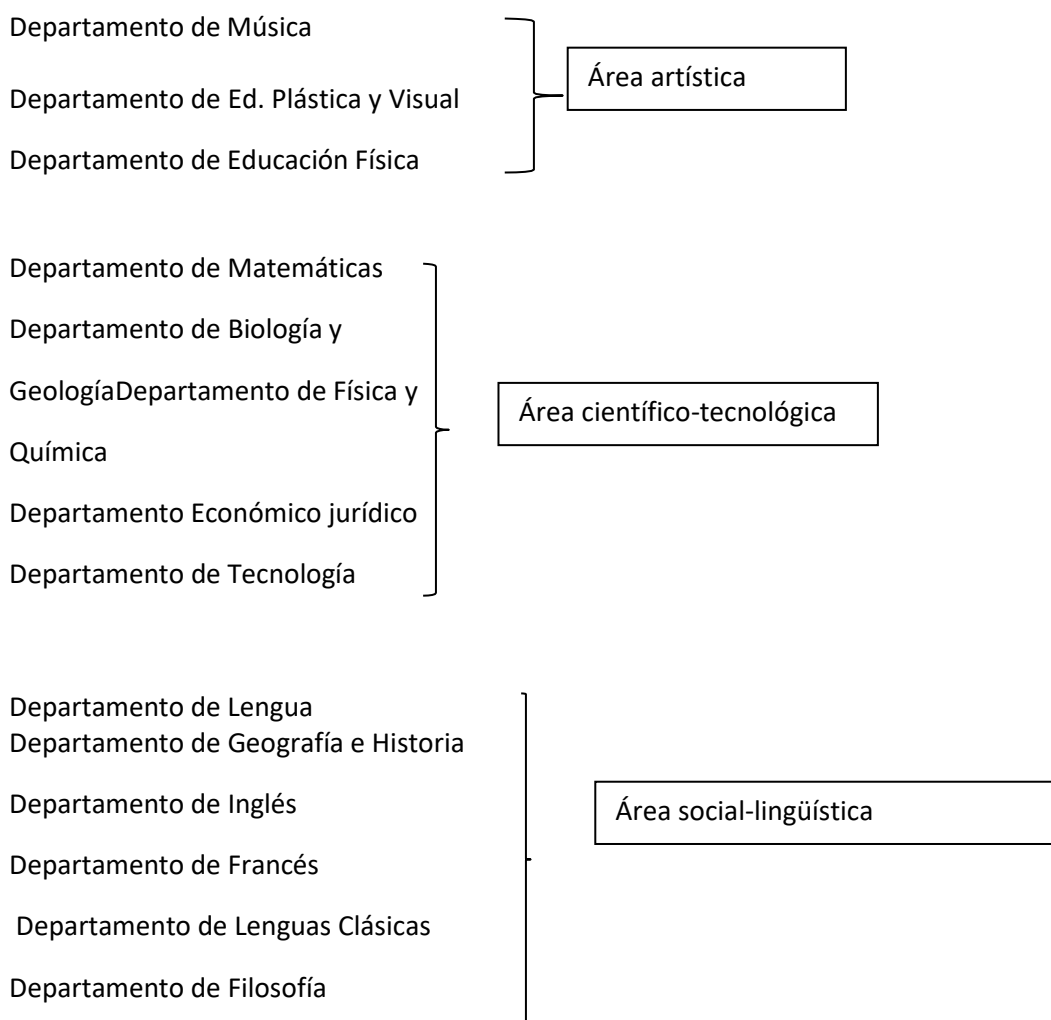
Departamento de Música

Departamento de Ed. Plástica y Visual

Departamento de Educación Física

Área artística

Departamento de Matemáticas

Departamento de Biología y GeologíaDepartamento de Física y Química

Departamento Económico jurídico

Departamento de Tecnología

Área científico-tecnológica

Departamento de Lengua
Departamento de Geografía e Historia

Departamento de Inglés

Departamento de Francés

Departamento de Lenguas Clásicas

Departamento de Filosofía

Área social-lingüística